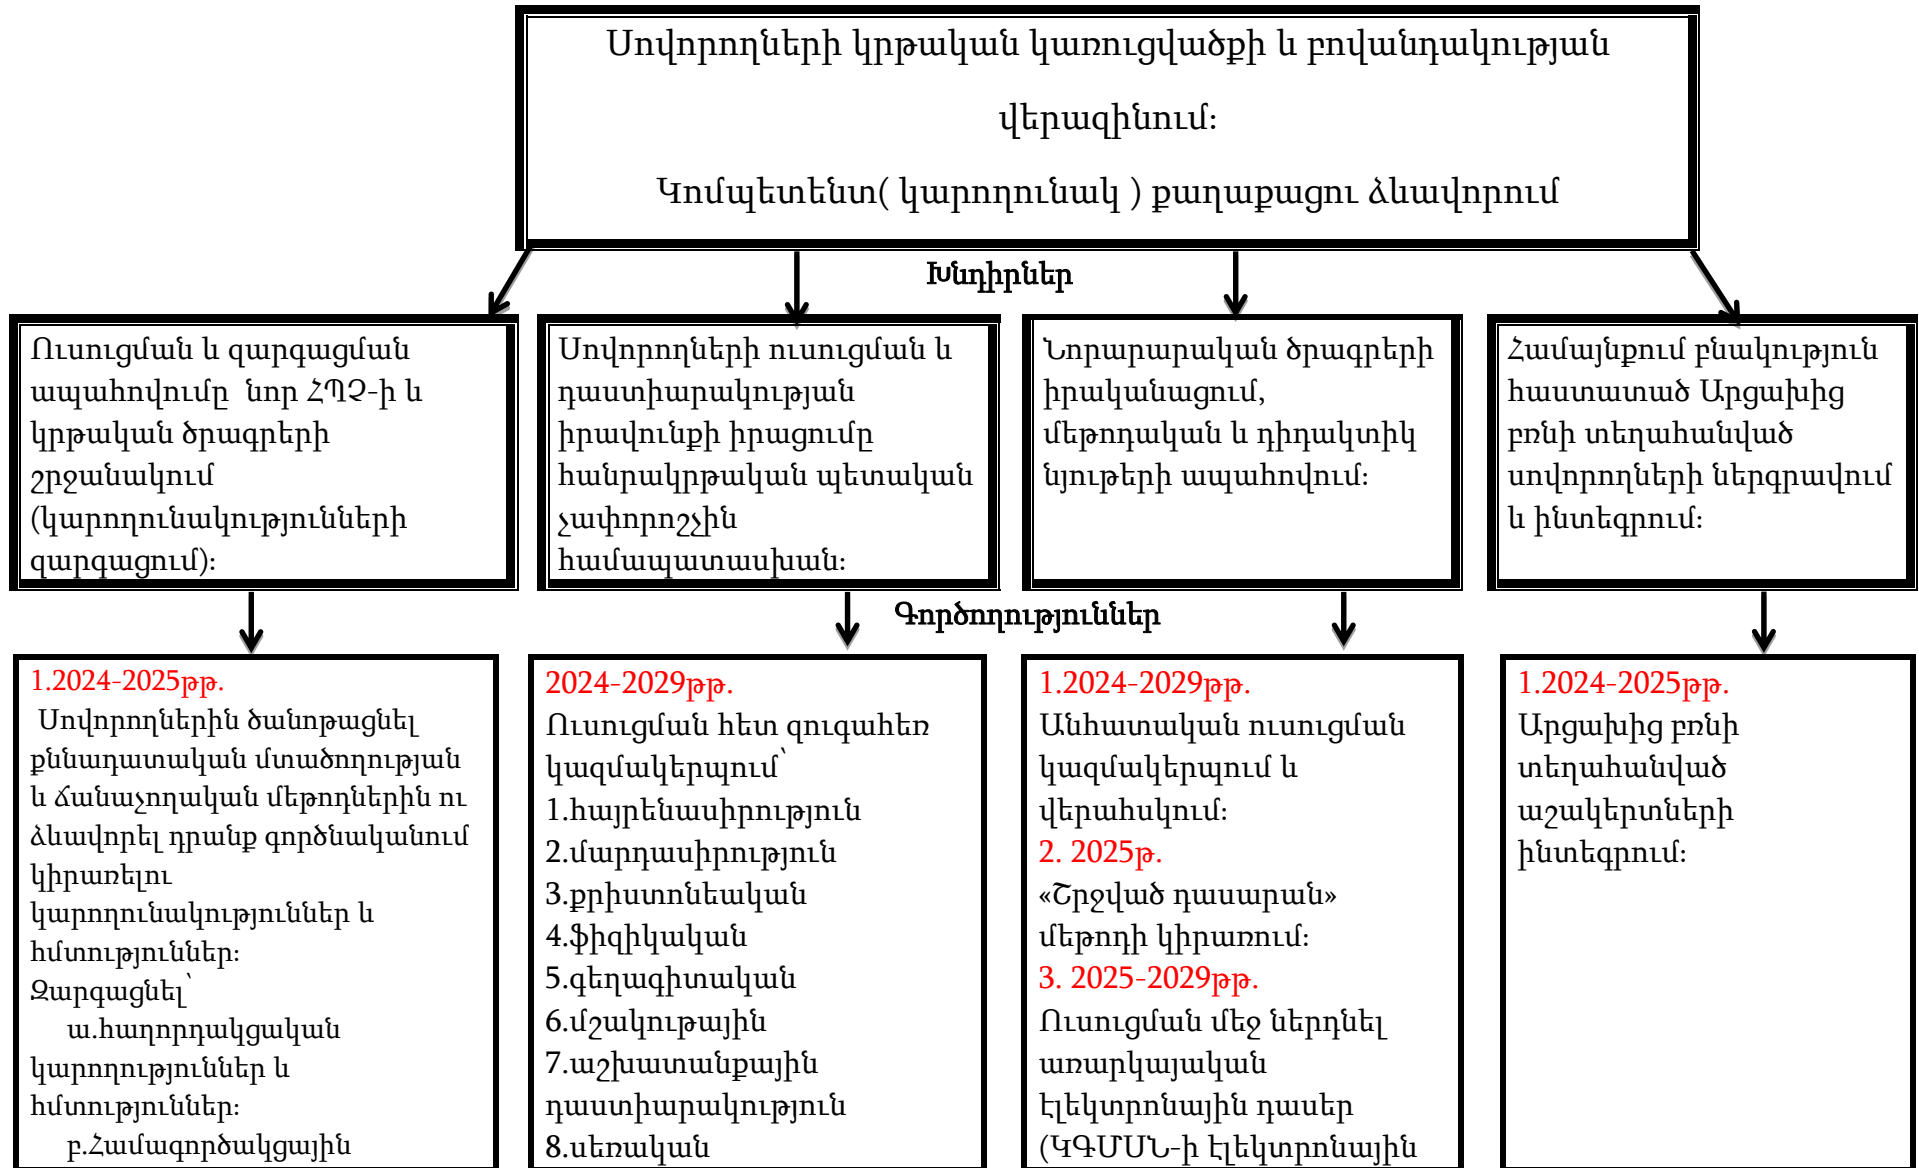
Սովորողների կրթական կառուցվածքի և բովանդակության վերազինում:

Կոմպետենտ( կարողունակ ) քաղաքացու ձևավորում

Խնդիրներ

Ուսուցման և զարգացման ապահովումը նոր ՀՊՉ-ի և կրթական ծրագրերի շրջանակում (կարողունակությունների զարգացում):

Սովորողների ուսուցման և դաստիարակության իրավունքի իրացումը հանրակրթական պետական չափորոշչին համապատասխան:

Նորարարական ծրագրերի իրականացում, մեթոդական և դիդակտիկ նյութերի ապահովում:

Համայնքում բնակություն հաստատած Արցախից բռնի տեղահանված սովորողների ներգրավում և ինտեգրում:

Գործողություններ

1.2024-2025թթ.
Սովորողներին ծանոթացնել քննադատական մտածողության և ճանաչողական մեթոդներին ու ձևավորել դրանք գործնականում կիրառելու կարողունակություններ և հմտություններ:
Զարգացնել՝
ա.հաղորդակցական կարողություններ և հմտություններ:
բ.Համագործակցային

2024-2029թթ.
Ուսուցման հետ զուգահեռ կազմակերպում՝
1.հայրենասիրություն
2.մարդասիրություն
3.քրիստոնեական
4.ֆիզիկական
5.գեղագիտական
6.մշակութային
7.աշխատանքային դաստիարակություն
8.սեռական

1.2024-2029թթ.
Անհատական ուսուցման կազմակերպում և վերահսկում:
2. 2025թ.
«Շրջված դասարան» մեթոդի կիրառում:
3. 2025-2029թթ.
Ուսուցման մեջ ներդնել առարկայական էլեկտրոնային դասեր (ԿԳՄՍՆ-ի էլեկտրոնային

1.2024-2025թթ.
Արցախից բռնի տեղահանված աշակերտների ինտեգրում: